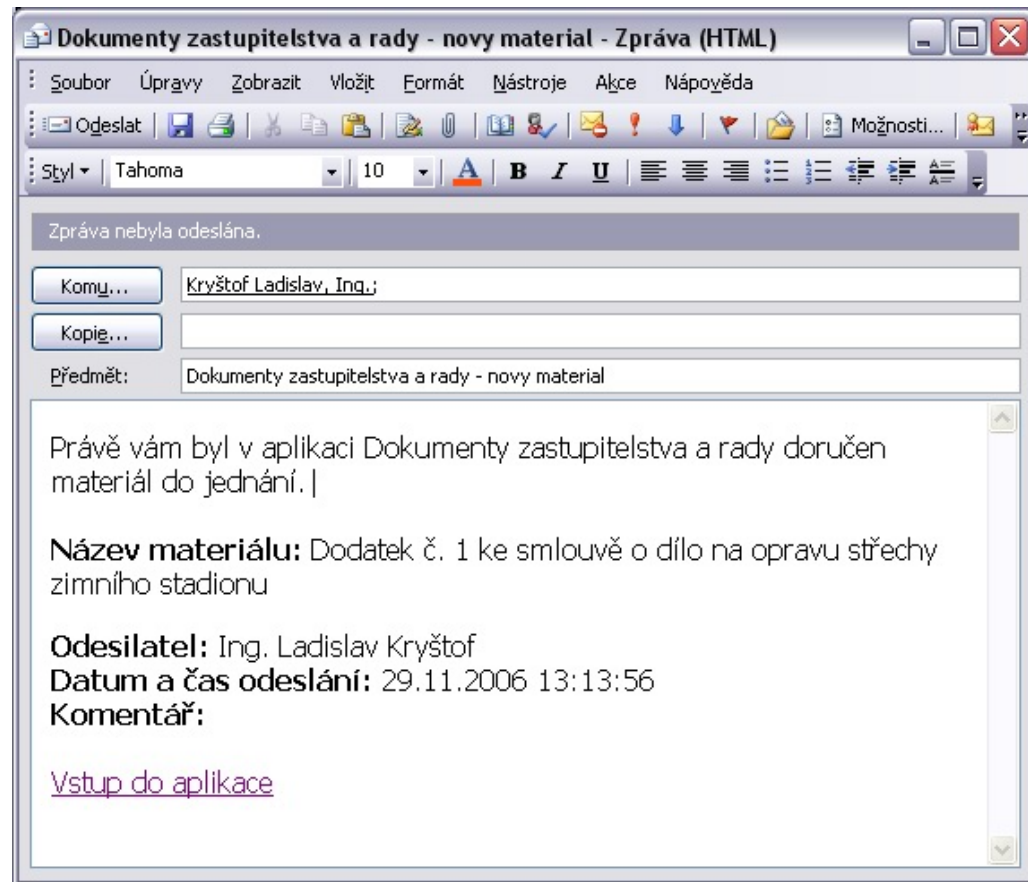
Dokumenty zastupitelstva a rady - novy material - Zpráva (HTML)

Soubor Úpravy Zobrazit Vložit Formát Nástroje Akce Nápověda

Odeslat Možnosti...

Styl Tahoma 10 B I U

Zpráva nebyla odeslána.

Komu... Kryštof Ladislav, Ing.;

Kopie...

Předmět: Dokumenty zastupitelstva a rady - novy material

Právě vám byl v aplikaci Dokumenty zastupitelstva a rady doručen materiál do jednání.

Název materiálu: Dodatek č. 1 ke smlouvě o dílo na opravu střechy zimního stadionu

Odesilatel: Ing. Ladislav Kryštof
Datum a čas odeslání: 29.11.2006 13:13:56
Komentář:

Vstup do aplikace